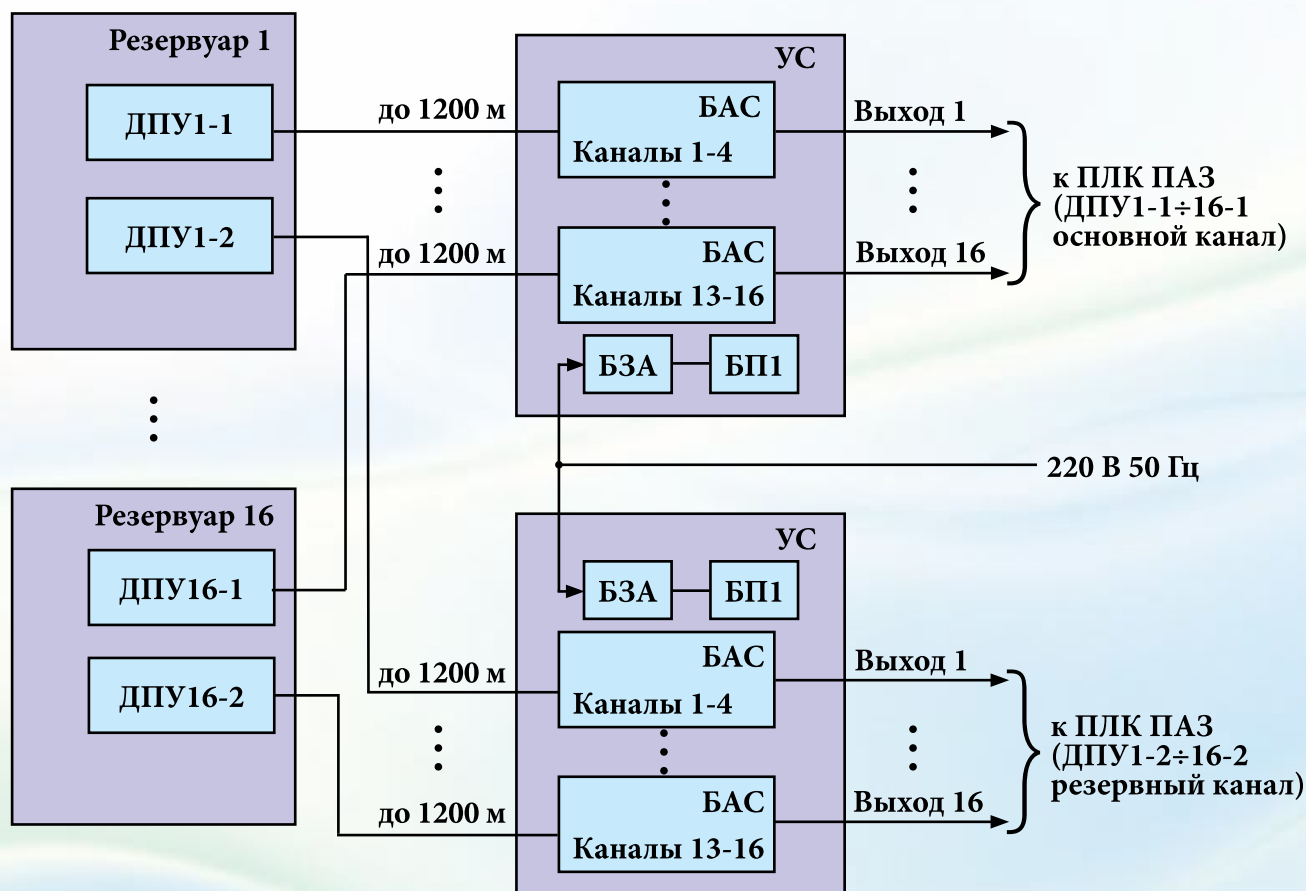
Резервуар 1

ДПУ1-1

ДПУ1-2

до 1200 м

до 1200 м

УС

БАС
Каналы 1-4

БАС
Каналы 13-16

БЗА

БП1

Выход 1

Выход 16

к ПЛК ПАЗ (ДПУ1-1÷16-1 основной канал)

220 В 50 Гц

Резервуар 16

ДПУ16-1

ДПУ16-2

УС

БЗА

БП1

до 1200 м

до 1200 м

БАС
Каналы 1-4

БАС
Каналы 13-16

Выход 1

Выход 16

к ПЛК ПАЗ (ДПУ1-2÷16-2 резервный канал)